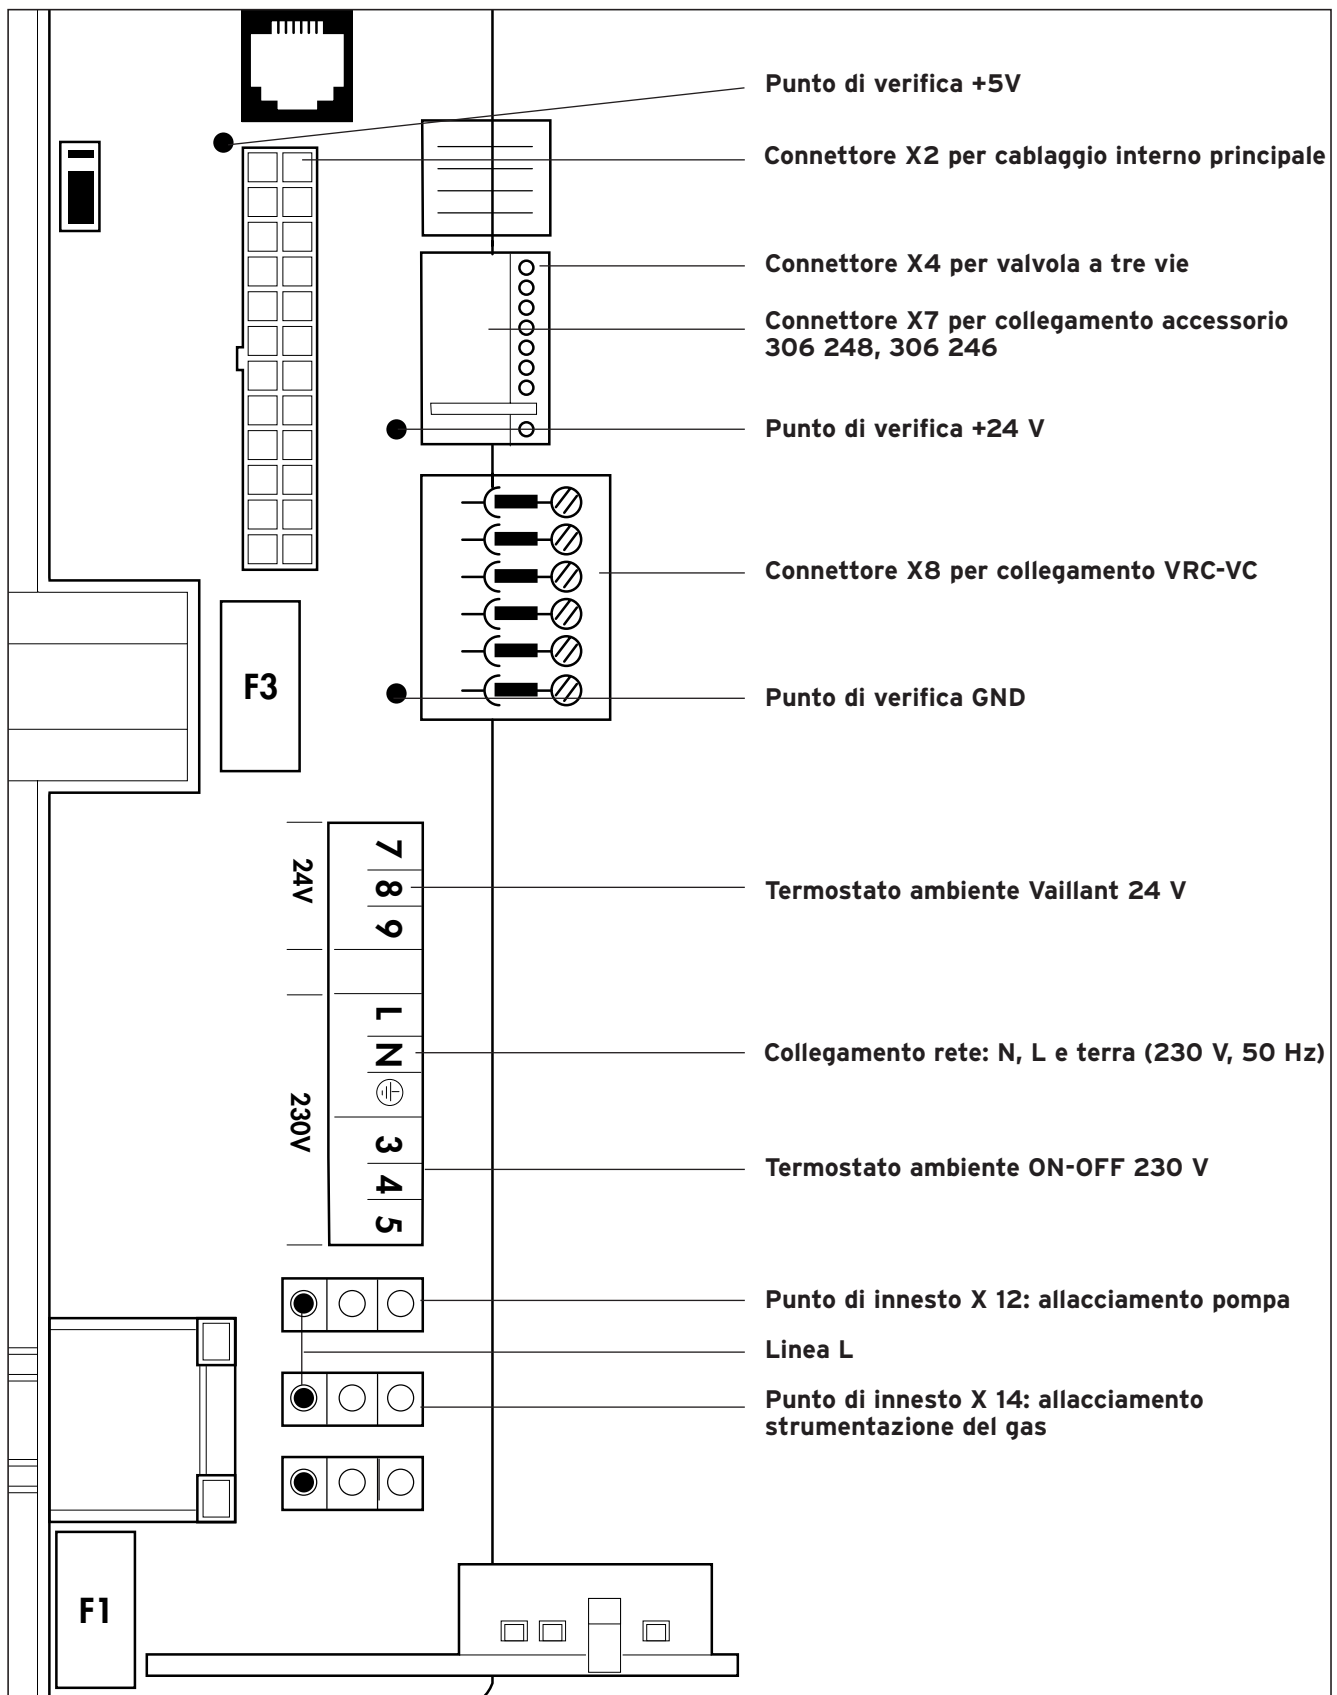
Punto di verifica +5V

Connettore X2 per cablaggio interno principale

Connettore X4 per valvola a tre vie

Connettore X7 per collegamento accessorio 306 248, 306 246

Punto di verifica +24 V

Connettore X8 per collegamento VRC-VC

F3

Punto di verifica GND

24V

7
8
9

Termostato ambiente Vaillant 24 V

L
N

230V

3
4
5

Collegamento rete: N, L e terra (230 V, 50 Hz)

Termostato ambiente ON-OFF 230 V

Punto di innesto X 12: allacciamento pompa

Linea L

Punto di innesto X 14: allacciamento strumentazione del gas

F1